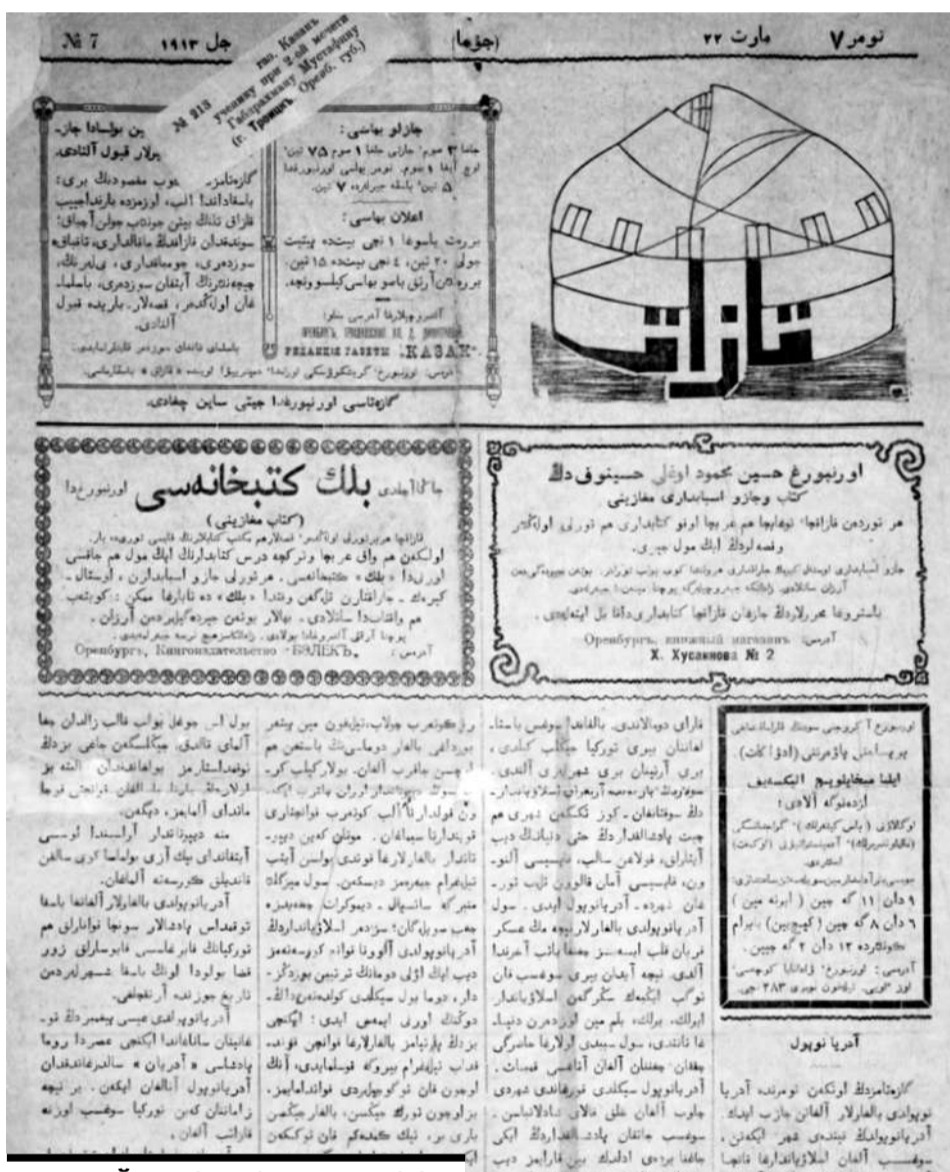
نومر ۷ مارت ۲۲ (جمعه) جل ۱۹۱۳ № 7

№ 213
гор. Казань
Уездному при 2-ой мечети
Габдрахмату Мустафину
(г. Троицкъ Оренб. губ.)

قازاق

جازلو بهاسی:
جلغه ۳ سوم؛ جارتی جلغه ۱ سوم ۷۵ تین؛ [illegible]

اعلان بهاسی:
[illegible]

РЕДАКЦІЯ ГАЗЕТЫ „КАЗАКЪ"

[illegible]

غازهتاسی اورنبورغدا جیتی ساین چغادی.

اورنبورغ حسین محمود اوغلی حسینوف دکانی
کتاب وجازو اسبابلاری مغازینی

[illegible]

Оренбургъ, книжный магазинъ
Х. Хусаинова № 2

اورنبورغدا بلك کتبخانه‌سی
(کتاب مغازینی)

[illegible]

Оренбургъ, Книгоиздательство «БЕЛЕКЪ»

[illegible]

آدریا نوپول

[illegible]